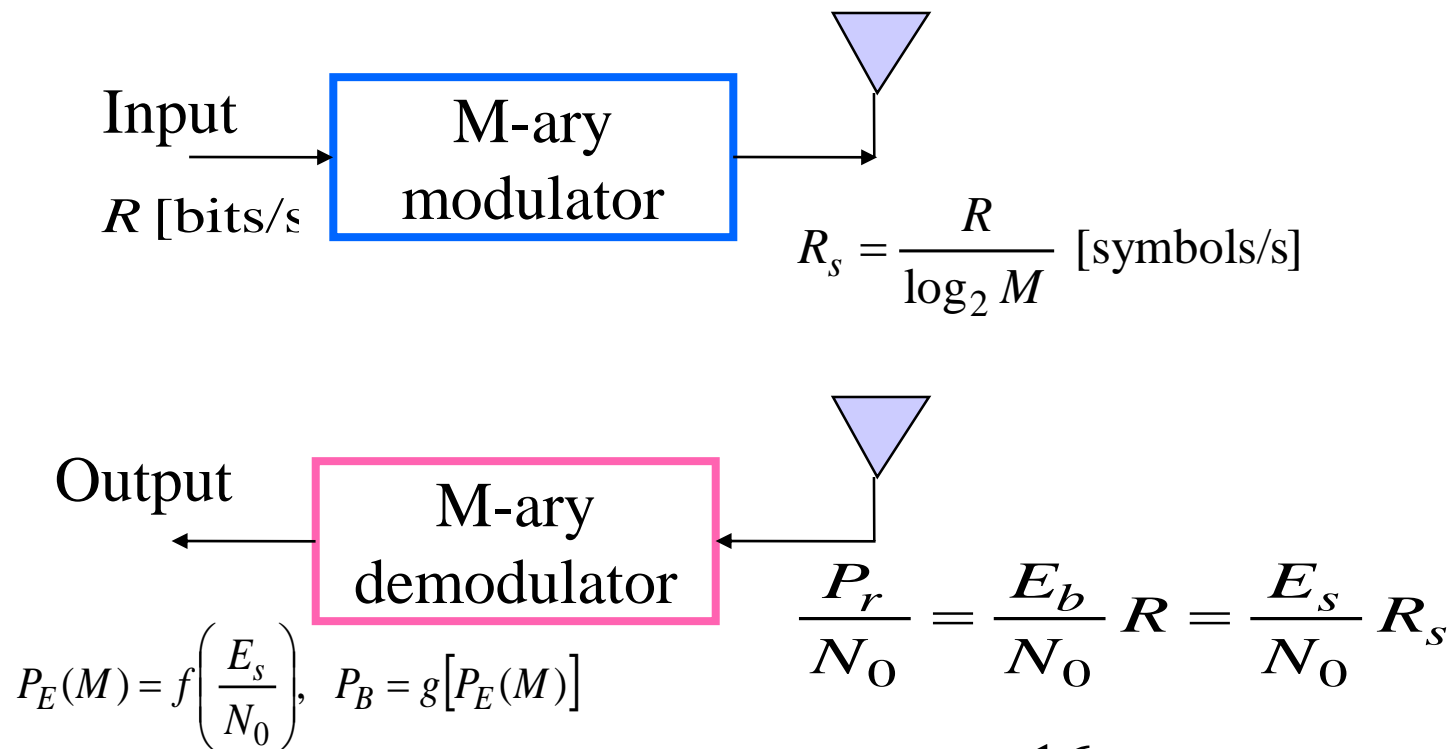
Input

$R$ [bits/s

M-ary modulator

$R_s = \frac{R}{\log_2 M}$ [symbols/s]

Output

M-ary demodulator

$P_E(M) = f\left(\frac{E_s}{N_0}\right), \quad P_B = g\left[P_E(M)\right]$

$\frac{P_r}{N_0} = \frac{E_b}{N_0} R = \frac{E_s}{N_0} R_s$